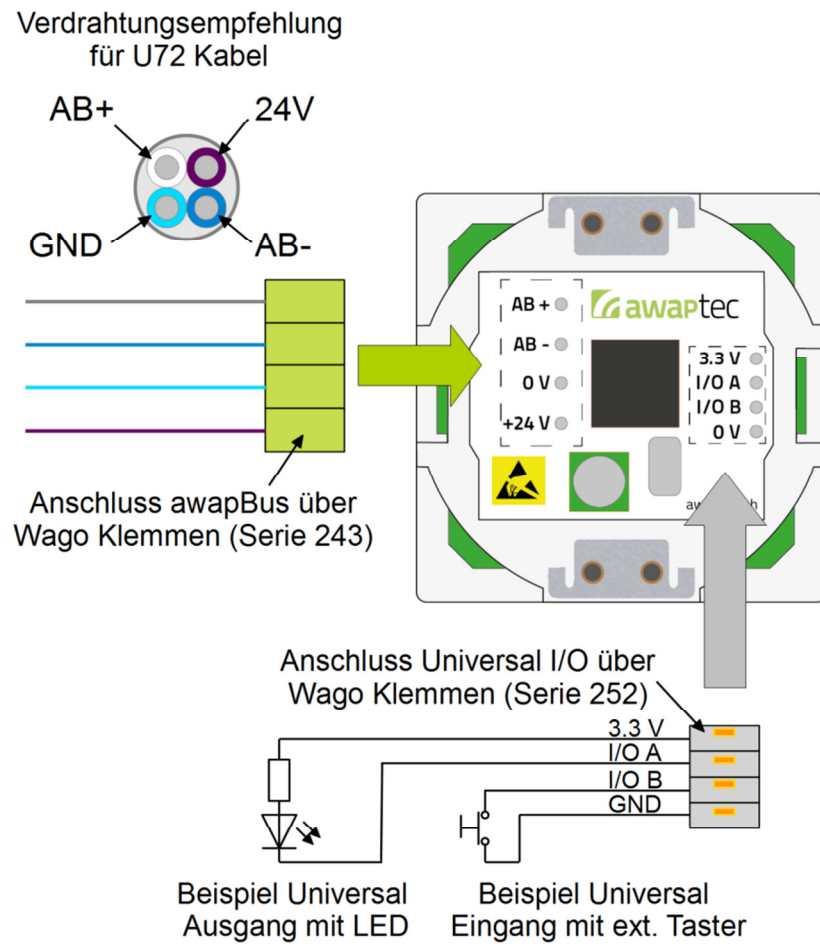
Verdrahtungsempfehlung für U72 Kabel

AB+

24V

GND

AB-

Anschluss awapBus über Wago Klemmen (Serie 243)

AB +

AB -

0 V

+24 V

awaptec

3.3 V

I/O A

I/O B

0 V

aw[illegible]h

Anschluss Universal I/O über Wago Klemmen (Serie 252)

3.3 V

I/O A

I/O B

GND

Beispiel Universal Ausgang mit LED

Beispiel Universal Eingang mit ext. Taster